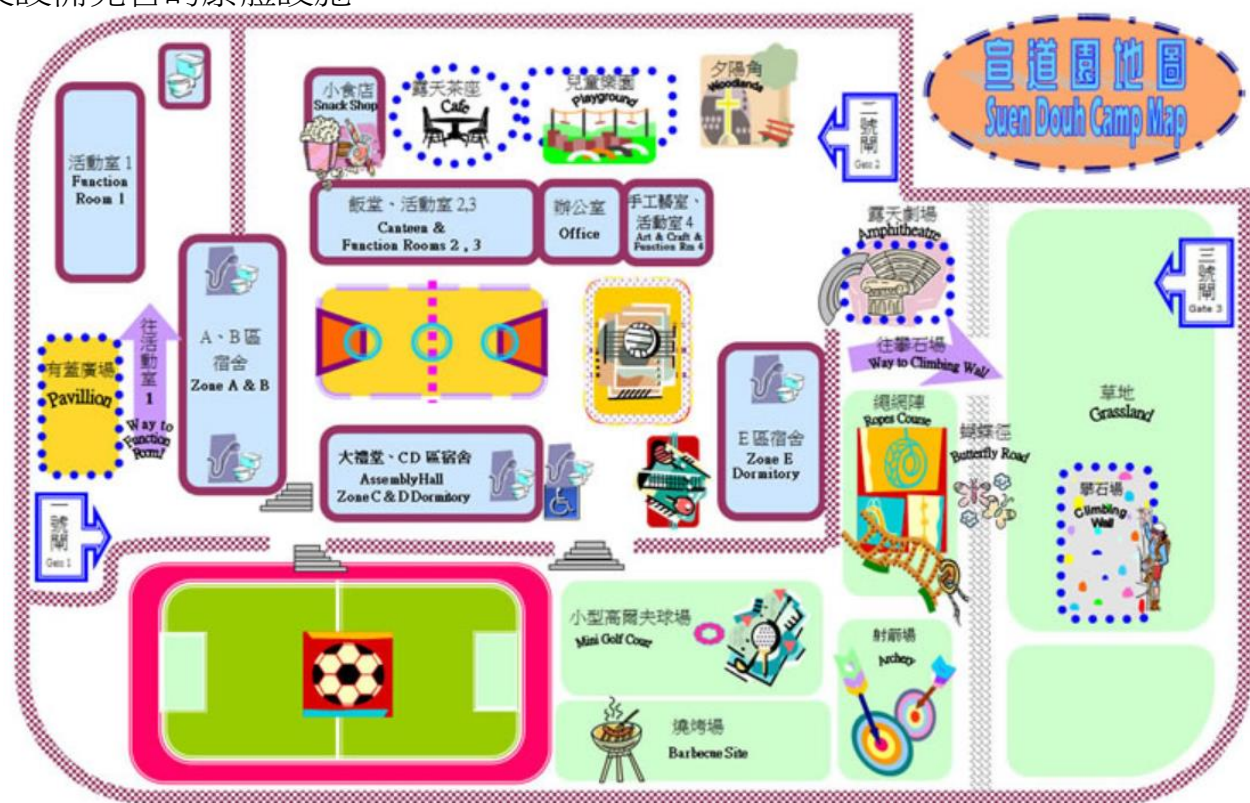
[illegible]設備完善的康體設施

宣道園地圖
Suen Douh Camp Map

活動室 1
Function Room 1

小食店
Snack Shop

露天茶座
Cafe

兒童樂園
Playground

夕陽角
Woodlands

二號閘
Gate 2

飯堂、活動室 2,3
Canteen & Function Rooms 2 , 3

辦公室
Office

手工藝室、活動室 4
Art & Craft & Function Rm 4

露天劇場
Amphitheatre

三號閘
Gate 3

A、B 區宿舍
Zone A & B

往活動室 1
Way to Function Room1

有蓋廣場
Pavillion

往攀石場
Way to Climbing Wall

草地
Grassland

繩網陣
Ropes Course

蝴蝶徑
Butterfly Road

E 區宿舍
Zone E Dormitory

大禮堂、CD 區宿舍
AssemblyHall
Zone C & D Dormitory

攀石場
Climbing Wall

一號閘
Gate 1

小型高爾夫球場
Mini Golf Cour

射箭場
Archery

燒烤場
Barbecue Site